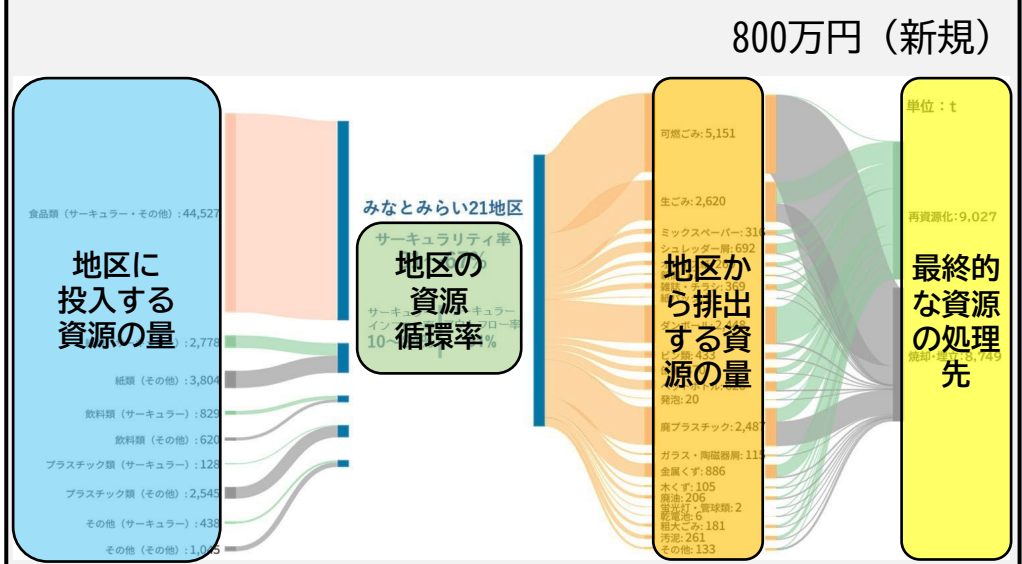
800万円（新規）

地区に投入する資源の量

食品類（サーキュラー・その他）: 44,527

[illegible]: 2,778

紙類（その他）: 3,804

飲料類（サーキュラー）: 829

飲料類（その他）: 620

プラスチック類（サーキュラー）: 128

プラスチック類（その他）: 2,545

その他（サーキュラー）: 438

その他（その他）: 1,0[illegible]5

みなとみらい21地区

地区の資源循環率

サーキュラリティ率

サーキュ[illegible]キュラー

イン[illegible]フロー率

10~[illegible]%

地区から排出する資源の量

可燃ごみ: 5,151

生ごみ: 2,620

ミックスペーパー: 31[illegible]

シュレッダー屑: 692

雑誌・チラシ: 369

ダ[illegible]

ビン類: 433

発泡: 20

廃プラスチック: 2,48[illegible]

ガラス・陶磁器屑: 11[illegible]

金属くず: 886

木くず: 105

廃油: 206

蛍光灯・管球類: 2

乾電池: 6

粗大ごみ: 181

汚泥: 261

その他: 133

最終的な資源の処理先

単位：t

再資源化: 9,027

焼却・埋立: 8,749